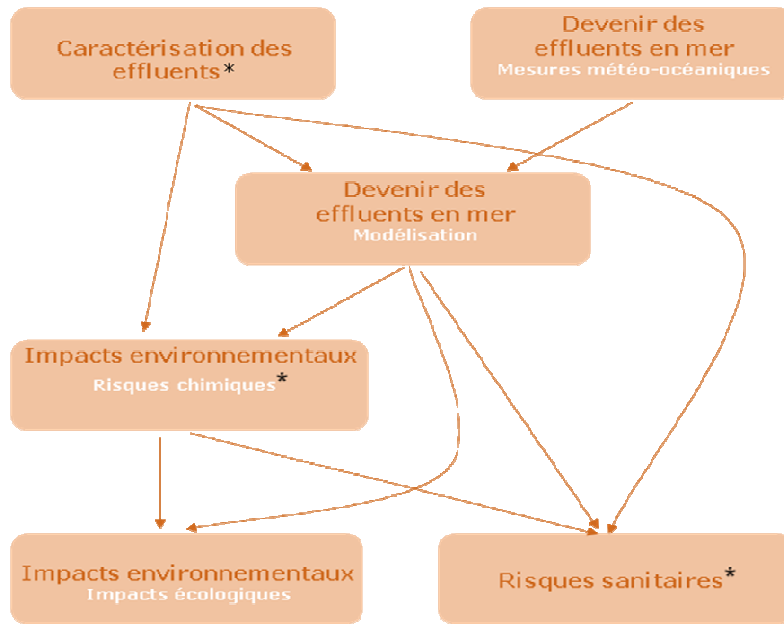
Caractérisation des effluents*

Devenir des effluents en mer
Mesures météo-océaniques

Devenir des effluents en mer
Modélisation

Impacts environnementaux
Risques chimiques*

Impacts environnementaux
Impacts écologiques

Risques sanitaires*